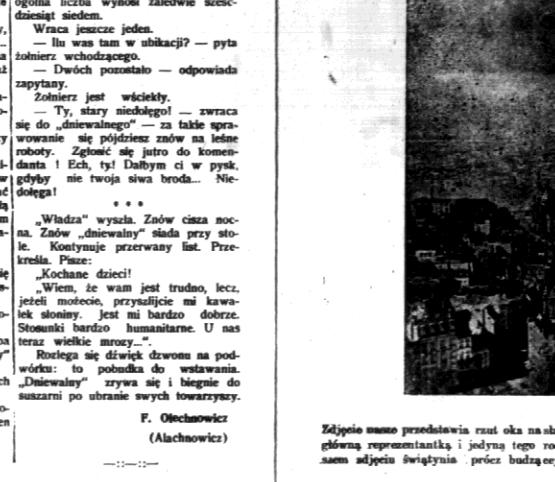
ogólna liczba wynosi zaledwie sześćdziesiąt siedem.

Wraca jeszcze jeden.

— Ilu was tam w ubikacji? — pyta żołnierz wchodzącego.

— Dwóch pozostało — odpowiada zapytany.

Żołnierz jest wściekły.

— Ty, stary niedołęgo! — zwraca się do „dniewalnego" — za takie sprawowanie się pójdziesz znów na leśne roboty. Zgłosić się jutro do komendanta! Ech, ty! Dałbym ci w pysk, gdyby nie twoja siwa broda... Niedołęga!

* * *

„Władza" wyszła. Znów cisza nocna. Znów „dniewalny" siada przy stole. Kontynuje przerwany list. Przekreśla. Pisze:

„Kochane dzieci!

„Wiem, że wam jest trudno, lecz, jeżeli możecie, przyślijcie mi kawałek słoniny. Jest mi bardzo dobrze. Stosunki bardzo humanitarne. U nas teraz wielkie mrozy...".

Rozlega się dźwięk dzwonu na podwórku: to pobudka do wstawania. „Dniewalny" zrywa się i biegnie do suszarni po ubranie swych towarzyszy.

F. Olechnowicz

(Alachnowicz)

—::—::—

Zdjęcie nasze przedstawia rzut oka na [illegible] główną reprezentantką i jedyną tego ro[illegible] samem zdjęciu świątynia prócz budzące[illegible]